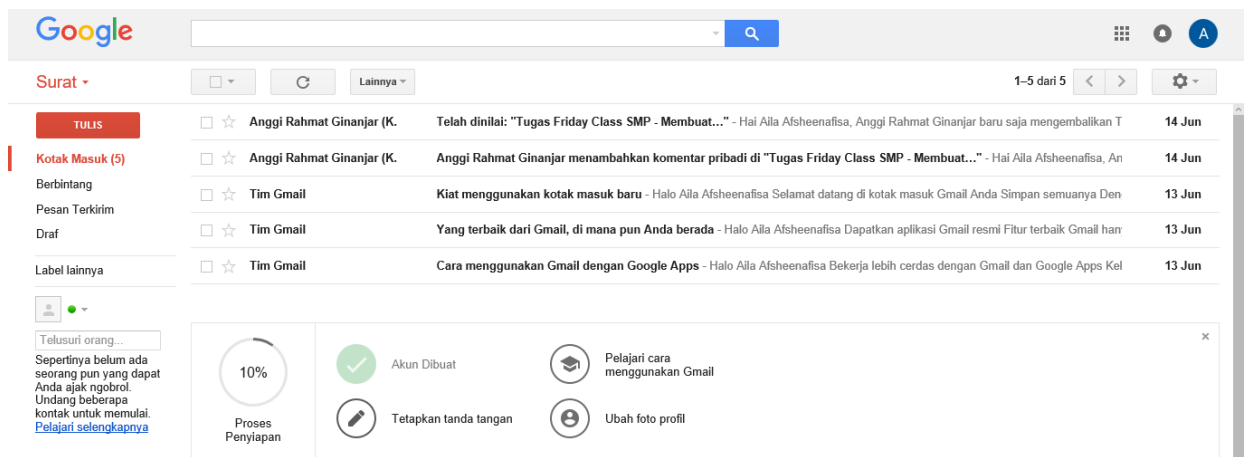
Google

A

Surat

Lainnya

1–5 dari 5

TULIS

Kotak Masuk (5)

Berbintang

Pesan Terkirim

Draf

Label lainnya

Telusuri orang...

Sepertinya belum ada seorang pun yang dapat Anda ajak ngobrol. Undang beberapa kontak untuk memulai.
Pelajari selengkapnya

| | | |
|---|---|---|
| Anggi Rahmat Ginanjar (K. | Telah dinilai: "Tugas Friday Class SMP - Membuat..." - Hai Aila Afsheenafisa, Anggi Rahmat Ginanjar baru saja mengembalikan T | 14 Jun |
| Anggi Rahmat Ginanjar (K. | Anggi Rahmat Ginanjar menambahkan komentar pribadi di "Tugas Friday Class SMP - Membuat..." - Hai Aila Afsheenafisa, An | 14 Jun |
| Tim Gmail | Kiat menggunakan kotak masuk baru - Halo Aila Afsheenafisa Selamat datang di kotak masuk Gmail Anda Simpan semuanya Den | 13 Jun |
| Tim Gmail | Yang terbaik dari Gmail, di mana pun Anda berada - Halo Aila Afsheenafisa Dapatkan aplikasi Gmail resmi Fitur terbaik Gmail han | 13 Jun |
| Tim Gmail | Cara menggunakan Gmail dengan Google Apps - Halo Aila Afsheenafisa Bekerja lebih cerdas dengan Gmail dan Google Apps Kel | 13 Jun |

10%

Proses Penyiapan

Akun Dibuat

Pelajari cara menggunakan Gmail

Tetapkan tanda tangan

Ubah foto profil

×